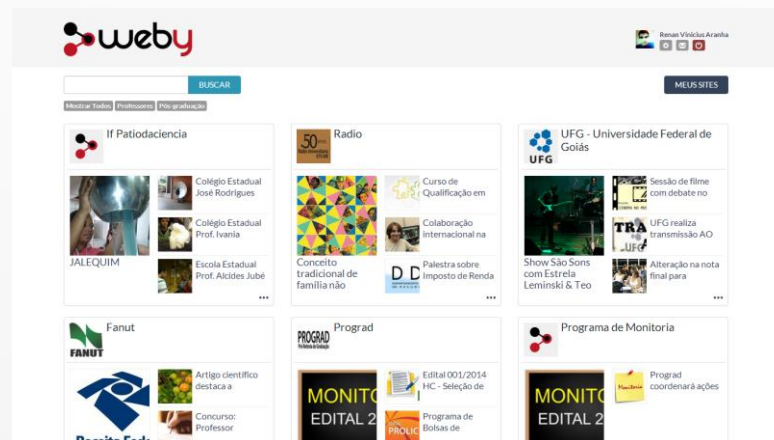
weby

Renan Vinícius Aranha

BUSCAR

MEUS SITES

Mostrar Todos Professores Pós-graduação

If Patiodaciencia

Colégio Estadual José Rodrigues

Colégio Estadual Prof. Ivania

Escola Estadual Prof. Alcides Jubé

JALEQUIM

...

Radio

Curso de Qualificação em

Colaboração internacional na

Palestra sobre Imposto de Renda

Conceito tradicional de família não

...

UFG - Universidade Federal de Goiás

UFG

Sessão de filme com debate no

UFG realiza transmissão AO

Alteração na nota final para

Show São Sons com Estrela Leminski & Teo

...

Fanut

FANUT

Artigo científico destaca a

Concurso: Professor

Prograd

PROGRAD

Edital 001/2014 HC - Seleção de

Programa de Bolsas de

MONITO EDITAL 2

Programa de Monitoria

Prograd coordenará ações

MONITO EDITAL 2